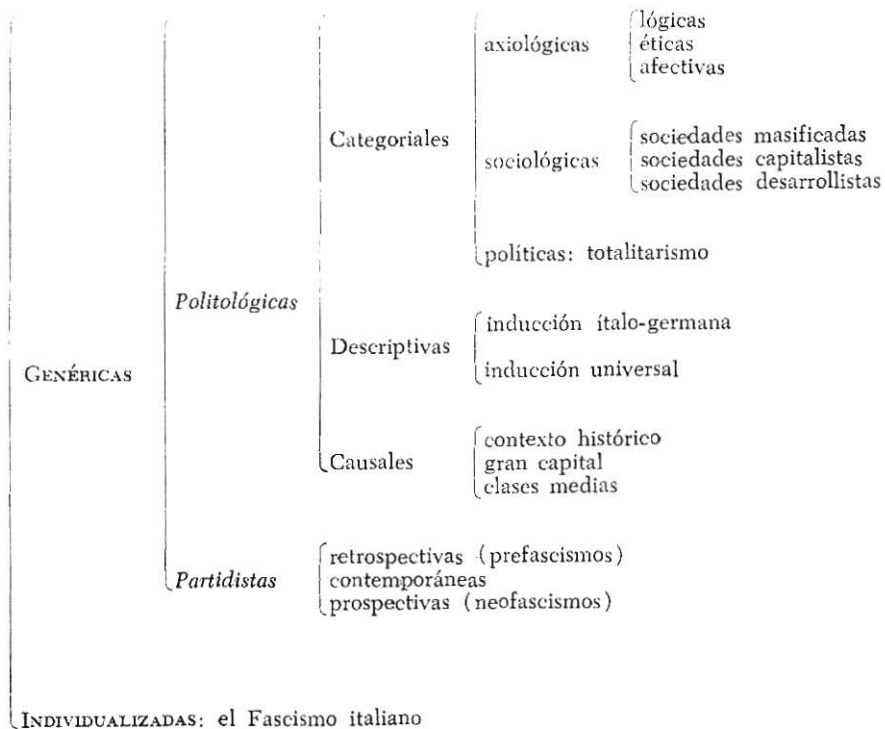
lógicas
éticas
afectivas

axiológicas

sociedades masificadas
sociedades capitalistas
sociedades desarrollistas

Categoriales

sociológicas

políticas: totalitarismo

Politológicas

inducción ítalo-germana

Descriptivas

inducción universal

GENÉRICAS

contexto histórico
gran capital
clases medias

Causales

retrospectivas (prefascismos)
contemporáneas
prospectivas (neofascismos)

Partidistas

INDIVIDUALIZADAS: el Fascismo italiano